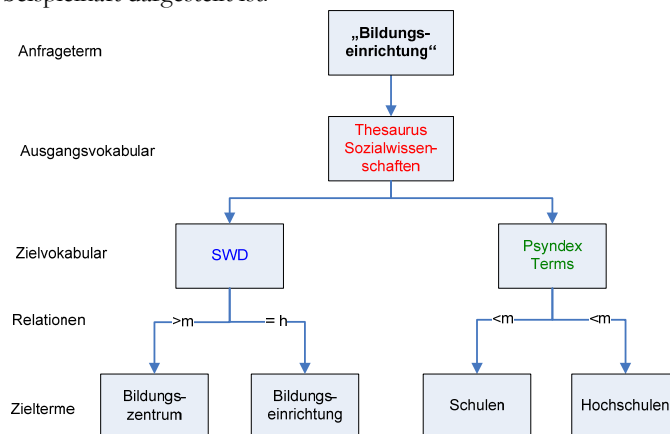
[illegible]

Anfrageterm

„Bildungseinrichtung“

Ausgangsvokabular

Thesaurus Sozialwissenschaften

Zielvokabular

SWD

Psyndex Terms

Relationen

>m

= h

<m

<m

Zielterme

Bildungszentrum

Bildungseinrichtung

Schulen

Hochschulen